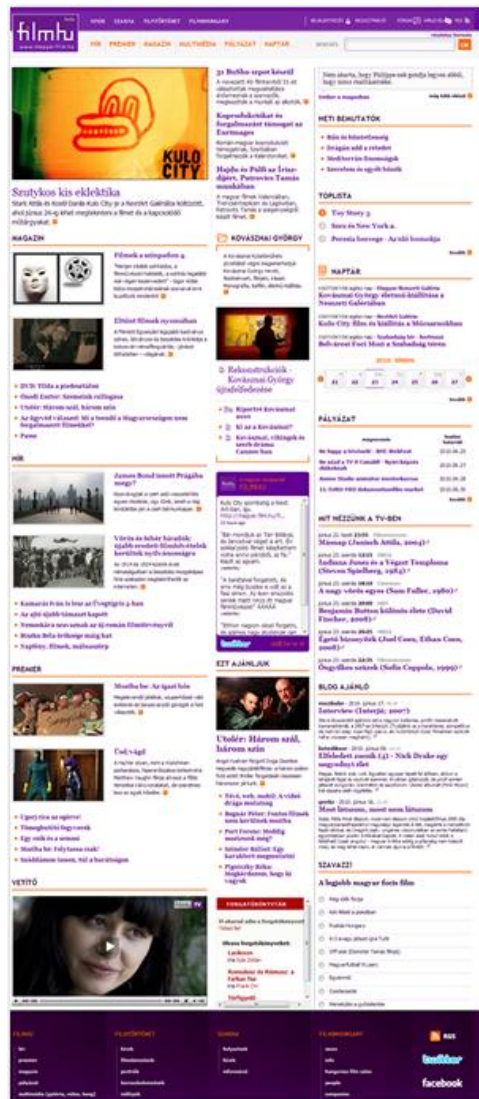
filmhu

HÍREK SZAVAZÁS FILMTÖRTÉNET FILMINGYENELL

BEJELENTKEZÉS REGISZTRÁCIÓ FÓRUM MAGAZIN RSS

HÍR PREMIER MAGAZIN MULTIMÉDIA PÁLYÁZAT NAPTÁR

KULO CITY

Szutykos kis eklektika

MAGAZIN

Filmek a színpadon

Eltűnt filmek nyomában

HÍR

James Bond ismét Prágába megy?

Vérrés és hőség: hivatalos ...

PREMIER

Mostba be: Az ügyei bős

Úrhajó

VETÍTŐ

31 Beflío szpot készül

Koprodukciók és forgalmazást támogat az Eurimages

Hajdu és Pálfi az Iránjárt, Pattoveles Tamás munkában

KOVÁSZNAI GYÖRGY

Rekonstrukció - Kovásznai György újrafelfedezése

EZT AJÁNLJUK

Utolér: Három szál, három szín

META BEMUTATÓK

TOPLISTA

Toy Story 3

Szex és New York 2.

Perzsia hercege - Az idő homokja

NAPTÁR

Kovásznai György életmű-kiállítása a Nemzeti Galériában

Kulo City film- és kiállítás a Műcsarnokban

PÁLYÁZAT

MIT NÉZZÜNK A TV-BEN

Indiana Jones és a Végzet Temploma (Steven Spielberg, 1984)

A nagy vörös egyes (Sam Fuller, 1980)

Benjamin Button különös élete (David Fincher, 2008)

Égető bizonyíték (Joel Coen, Ethan Coen, 2008)

Öngyilkos szüzek (Sofia Coppola, 1999)

BLOG AJÁNLÓ

Interview (Interjú; 2007)

Elfeledett zsenik (4) - Nick Drake

Most lássuk, most nem látszom

SZAVAZZ!

A legjobb magyar focis film

FILMHU FILMTÖRTÉNET SZAVAZÁS FILMINGYENELL

RSS

twitter

facebook